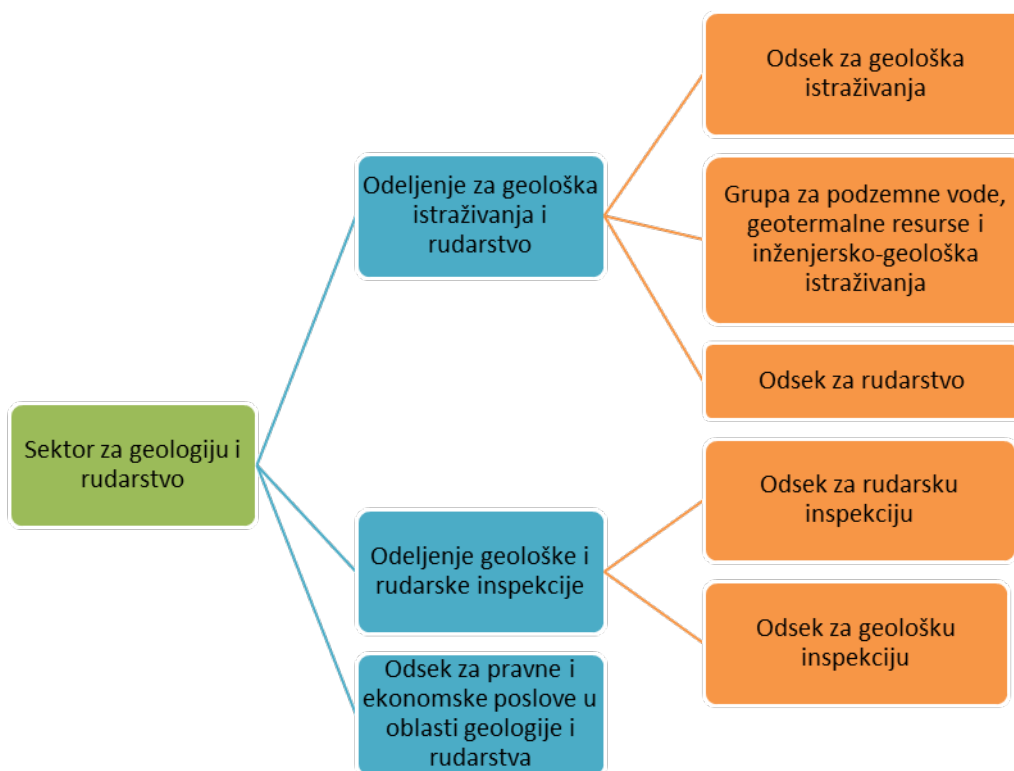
Sektor za geologiju i rudarstvo

Odeljenje za geološka istraživanja i rudarstvo

Odsek za geološka istraživanja

Grupa za podzemne vode, geotermalne resurse i inženjersko-geološka istraživanja

Odsek za rudarstvo

Odeljenje geološke i rudarske inspekcije

Odsek za rudarsku inspekciju

Odsek za geološku inspekciju

Odsek za pravne i ekonomske poslove u oblasti geologije i rudarstva